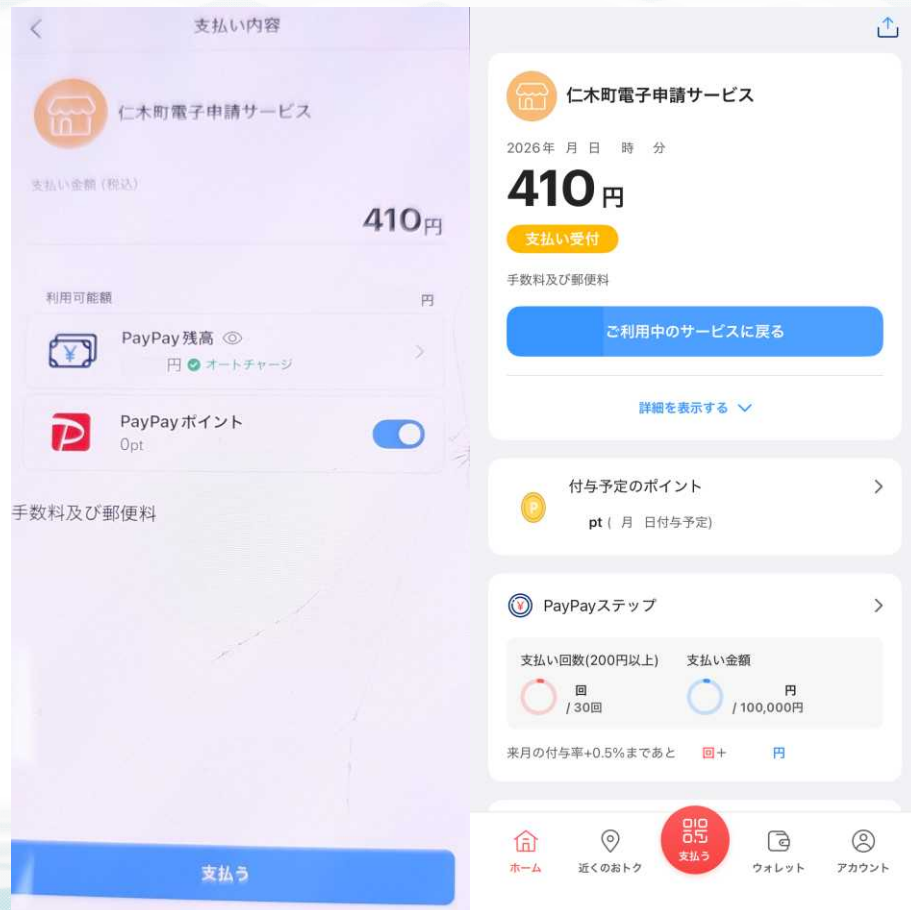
支払い内容

仁木町電子申請サービス

支払い金額（税込）

410円

利用可能額 円

PayPay残高

円 オートチャージ

PayPayポイント
0pt

手数料及び郵便料

支払う

仁木町電子申請サービス

2026年 月 日 時 分

410円

支払い受付

手数料及び郵便料

ご利用中のサービスに戻る

詳細を表示する

付与予定のポイント

pt（ 月 日付与予定）

PayPayステップ

支払い回数(200円以上)
回
/30回

支払い金額
円
/100,000円

来月の付与率+0.5%まであと 回+ 円

ホーム
近くのおトク
支払う
ウォレット
アカウント